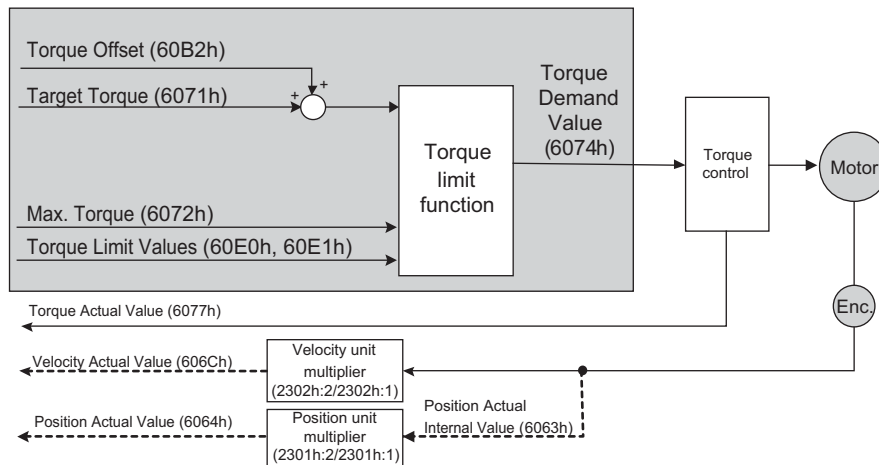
Torque Offset (60B2h)

Target Torque (6071h)

+

+

Torque Demand Value (6074h)

Torque limit function

Torque control

Motor

Max. Torque (6072h)

Torque Limit Values (60E0h, 60E1h)

Torque Actual Value (6077h)

Enc.

Velocity Actual Value (606Ch)

Velocity unit multiplier (2302h:2/2302h:1)

Position Actual Value (6064h)

Position unit multiplier (2301h:2/2301h:1)

Position Actual Internal Value (6063h)